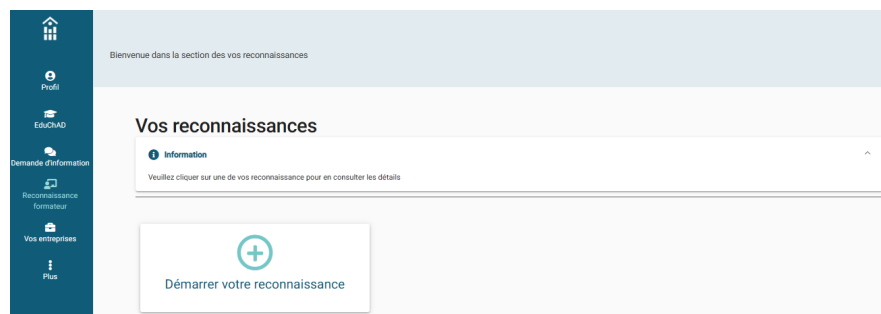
Profil

EduChAD

Demande d'information

Reconnaissance formateur

Vos entreprises

Plus

Bienvenue dans la section des vos reconnaissances

Vos reconnaissances

Information

Veuillez cliquer sur une de vos reconnaissance pour en consulter les détails

Démarrer votre reconnaissance